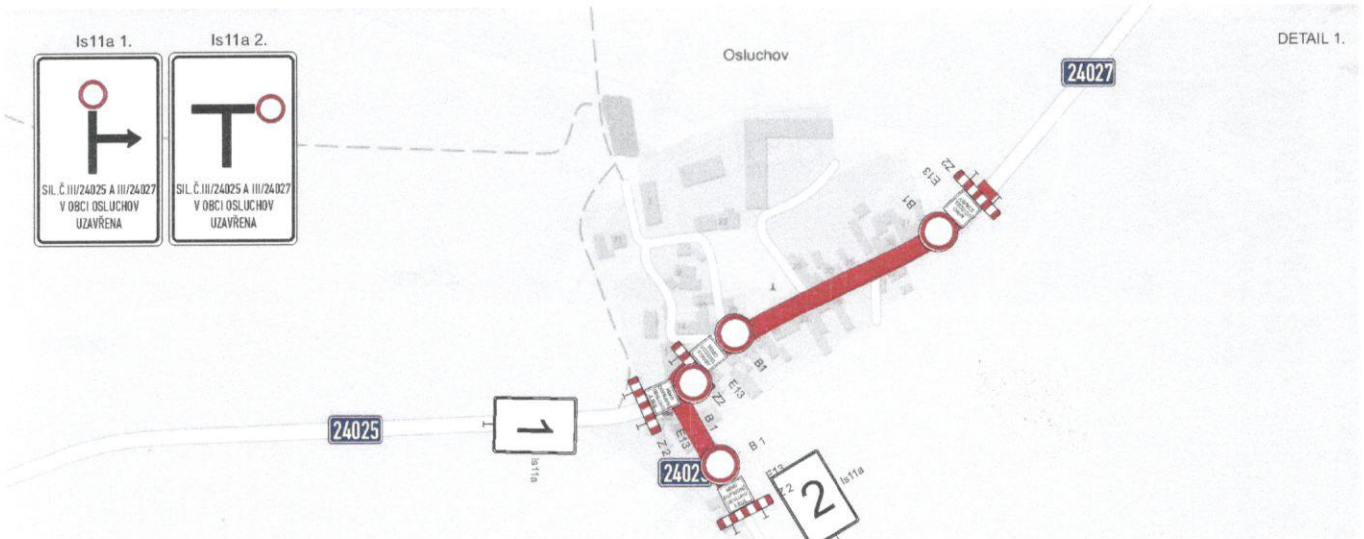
Is11a 1.

SIL. Č.III/24025 A III/24027 V OBCI OSLUCHOV UZAVŘENA

Is11a 2.

SIL. Č.III/24025 A III/24027 V OBCI OSLUCHOV UZAVŘENA

Osluchov

DETAIL 1.

24027

E13
Z2
B1

B1
E13
Z2
B 1
E13
Z 2

24025

1

Is11a

2402

B 1
E13
Z2

2

Is11a